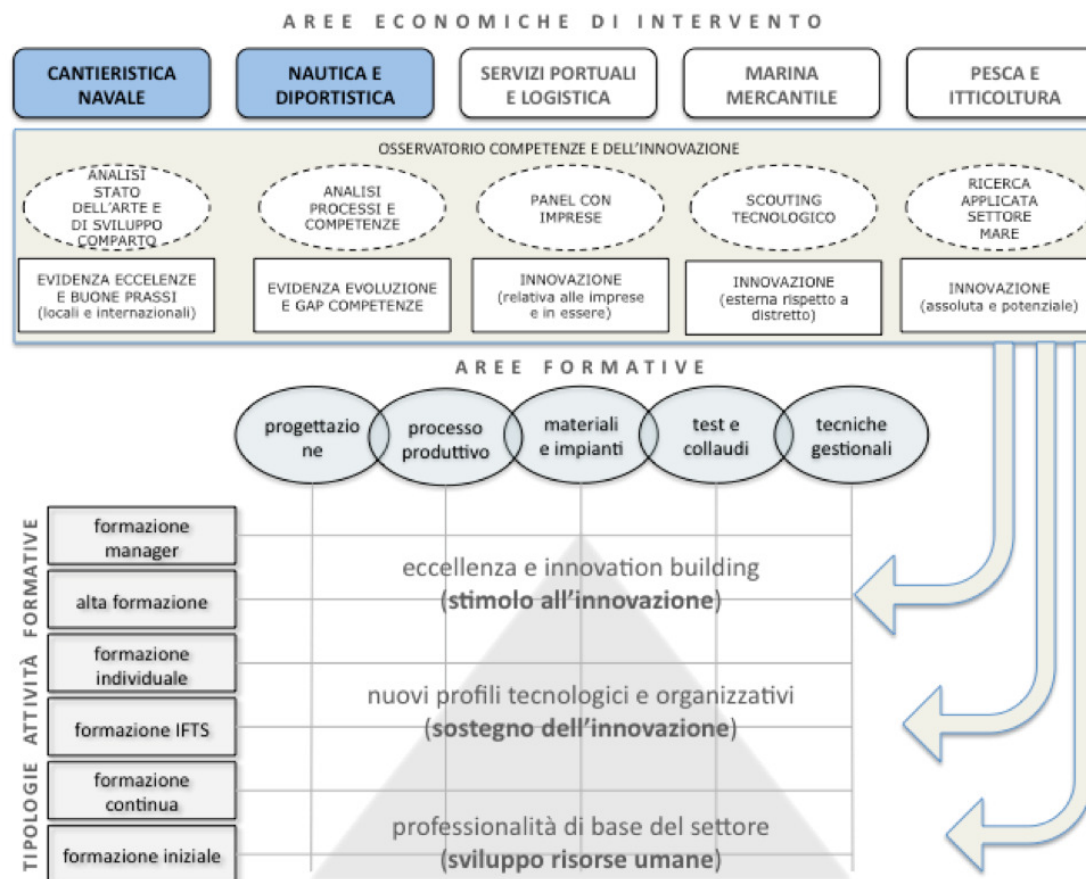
AREE ECONOMICHE DI INTERVENTO

CANTIERISTICA NAVALE

NAUTICA E DIPORTISTICA

SERVIZI PORTUALI E LOGISTICA

MARINA MERCANTILE

PESCA E ITTICOLTURA

OSSERVATORIO COMPETENZE E DELL'INNOVAZIONE

ANALISI STATO DELL'ARTE E DI SVILUPPO COMPARTO

ANALISI PROCESSI E COMPETENZE

PANEL CON IMPRESE

SCOUTING TECNOLOGICO

RICERCA APPLICATA SETTORE MARE

EVIDENZA ECCELENZE E BUONE PRASSI (locali e internazionali)

EVIDENZA EVOLUZIONE E GAP COMPETENZE

INNOVAZIONE (relativa alle imprese e in essere)

INNOVAZIONE (esterna rispetto a distretto)

INNOVAZIONE (assoluta e potenziale)

AREE FORMATIVE

progettazione

processo produttivo

materiali e impianti

test e collaudi

tecniche gestionali

TIPOLOGIE ATTIVITÀ FORMATIVE

formazione manager

alta formazione

formazione individuale

formazione IFTS

formazione continua

formazione iniziale

eccellenza e innovation building
(stimolo all'innovazione)

nuovi profili tecnologici e organizzativi
(sostegno dell'innovazione)

professionalità di base del settore
(sviluppo risorse umane)